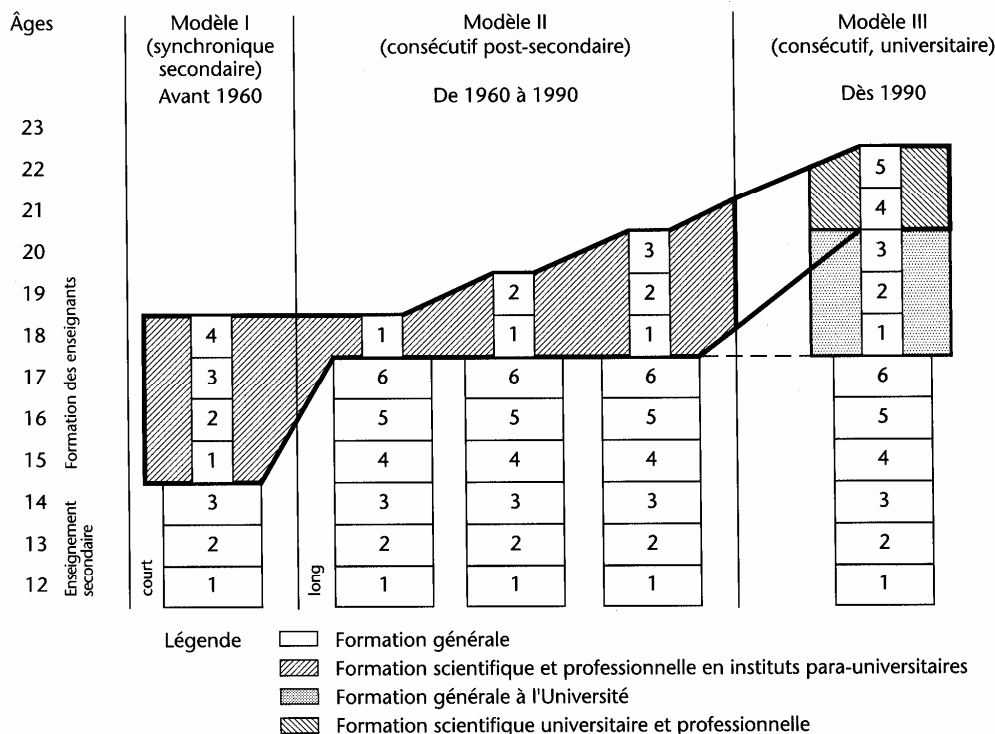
Âges

Modèle I (synchronique secondaire) Avant 1960

Modèle II (consécutif post-secondaire) De 1960 à 1990

Modèle III (consécutif, universitaire) Dès 1990

23
22
21
20
19
18
17
16
15
14
13
12

Formation des enseignants

Enseignement secondaire

court

long

4
3
2
1
3
2
1

1
6
5
4
3
2
1

2
1
6
5
4
3
2
1

3
2
1
6
5
4
3
2
1

5
4
3
2
1
6
5
4
3
2
1

Légende
Formation générale
Formation scientifique et professionnelle en instituts para-universitaires
Formation générale à l'Université
Formation scientifique universitaire et professionnelle